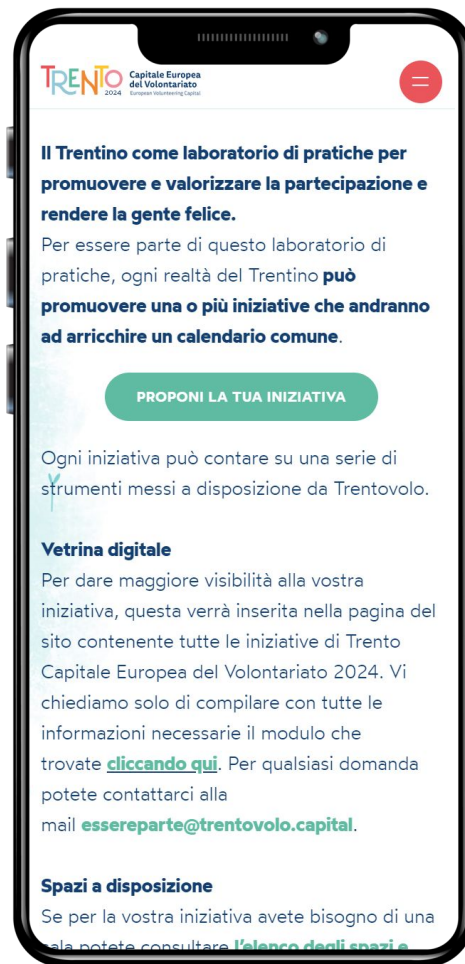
TRENTO 2024 Capitale Europea del Volontariato European Volunteering Capital

Il Trentino come laboratorio di pratiche per promuovere e valorizzare la partecipazione e rendere la gente felice.
Per essere parte di questo laboratorio di pratiche, ogni realtà del Trentino può promuovere una o più iniziative che andranno ad arricchire un calendario comune.

PROPONI LA TUA INIZIATIVA

Ogni iniziativa può contare su una serie di strumenti messi a disposizione da Trentovolo.

Vetrina digitale
Per dare maggiore visibilità alla vostra iniziativa, questa verrà inserita nella pagina del sito contenente tutte le iniziative di Trento Capitale Europea del Volontariato 2024. Vi chiediamo solo di compilare con tutte le informazioni necessarie il modulo che trovate cliccando qui. Per qualsiasi domanda potete contattarci alla mail essereparte@trentovolo.capital.

Spazi a disposizione
Se per la vostra iniziativa avete bisogno di una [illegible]